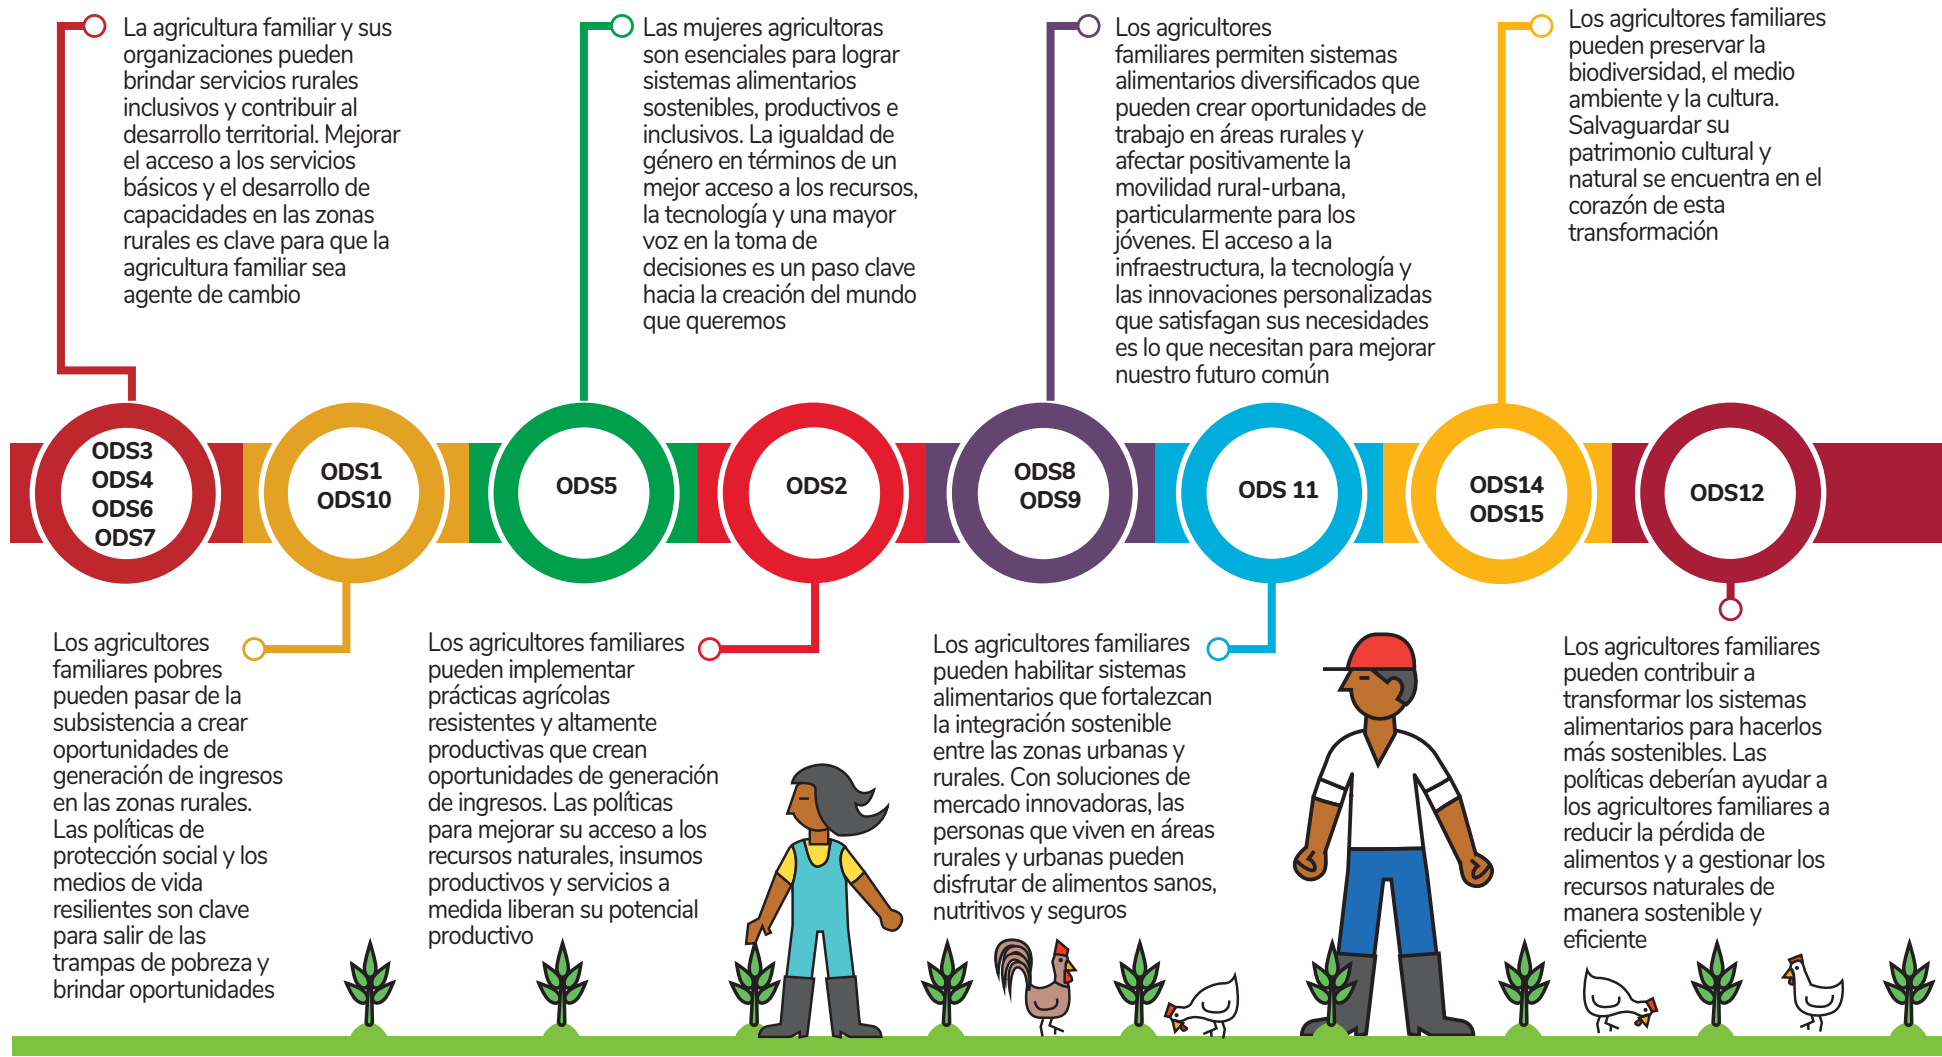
La agricultura familiar y sus organizaciones pueden brindar servicios rurales inclusivos y contribuir al desarrollo territorial. Mejorar el acceso a los servicios básicos y el desarrollo de capacidades en las zonas rurales es clave para que la agricultura familiar sea agente de cambio

Las mujeres agricultoras son esenciales para lograr sistemas alimentarios sostenibles, productivos e inclusivos. La igualdad de género en términos de un mejor acceso a los recursos, la tecnología y una mayor voz en la toma de decisiones es un paso clave hacia la creación del mundo que queremos

Los agricultores familiares permiten sistemas alimentarios diversificados que pueden crear oportunidades de trabajo en áreas rurales y afectar positivamente la movilidad rural-urbana, particularmente para los jóvenes. El acceso a la infraestructura, la tecnología y las innovaciones personalizadas que satisfagan sus necesidades es lo que necesitan para mejorar nuestro futuro común

Los agricultores familiares pueden preservar la biodiversidad, el medio ambiente y la cultura. Salvaguardar su patrimonio cultural y natural se encuentra en el corazón de esta transformación

ODS3
ODS4
ODS6
ODS7

ODS1
ODS10

ODS5

ODS2

ODS8
ODS9

ODS 11

ODS14
ODS15

ODS12

Los agricultores familiares pobres pueden pasar de la subsistencia a crear oportunidades de generación de ingresos en las zonas rurales. Las políticas de protección social y los medios de vida resilientes son clave para salir de las trampas de pobreza y brindar oportunidades

Los agricultores familiares pueden implementar prácticas agrícolas resistentes y altamente productivas que crean oportunidades de generación de ingresos. Las políticas para mejorar su acceso a los recursos naturales, insumos productivos y servicios a medida liberan su potencial productivo

Los agricultores familiares pueden habilitar sistemas alimentarios que fortalezcan la integración sostenible entre las zonas urbanas y rurales. Con soluciones de mercado innovadoras, las personas que viven en áreas rurales y urbanas pueden disfrutar de alimentos sanos, nutritivos y seguros

Los agricultores familiares pueden contribuir a transformar los sistemas alimentarios para hacerlos más sostenibles. Las políticas deberían ayudar a los agricultores familiares a reducir la pérdida de alimentos y a gestionar los recursos naturales de manera sostenible y eficiente